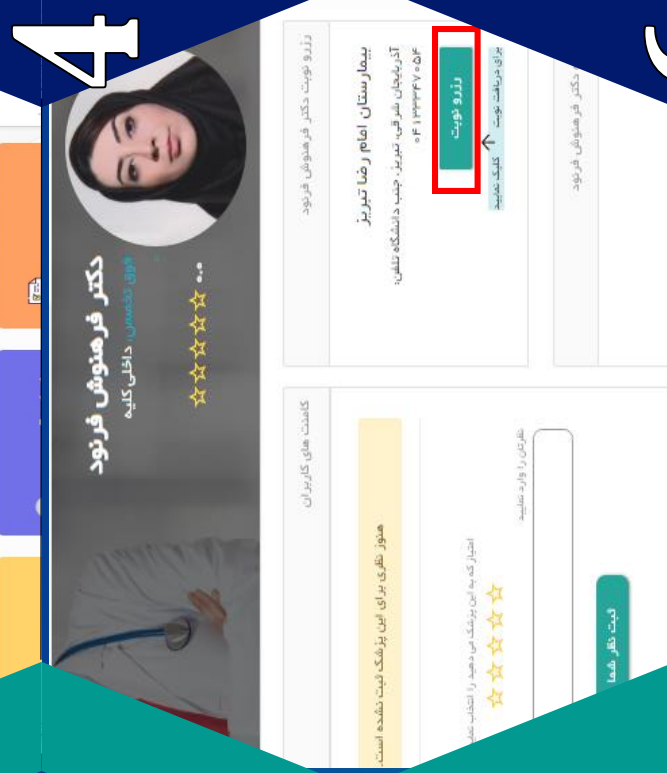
4

رزرو نوبت دکتر فرهنوش فرنود

بیمارستان امام رضا تبریز

آذربایجان شرقی، تبریز، جنب دانشگاه تلفن: ۰۴۱۳۳۳۴۷۰۵۴

رزرو نوبت

برای دریافت نوبت کلیک نمایید

دکتر فرهنوش فرنود

دکتر فرهنوش فرنود

فوق تخصص داخلی کلیه

۰.۰

کامنت های کاربران

هنوز نظری برای این پزشک ثبت نشده است

امتیاز که به این پزشک می دهید را انتخاب نمایید

نظرتان را وارد نمایید

ثبت نظر شما